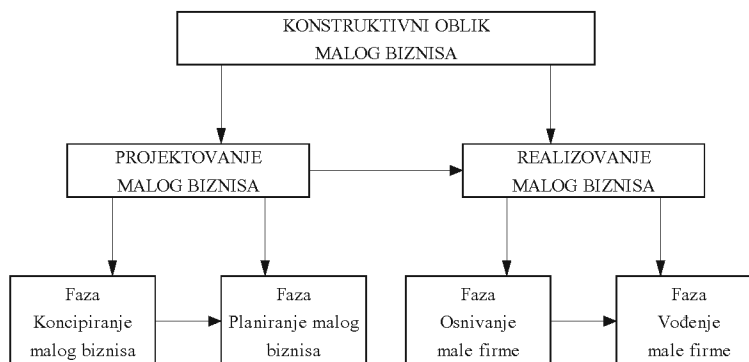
KONSTRUKTIVNI OBLIK MALOG BIZNISA

PROJEKTOVANJE MALOG BIZNISA

REALIZOVANJE MALOG BIZNISA

Faza Koncipiranje malog biznisa

Faza Planiranje malog biznisa

Faza Osnivanje male firme

Faza Vođenje male firme